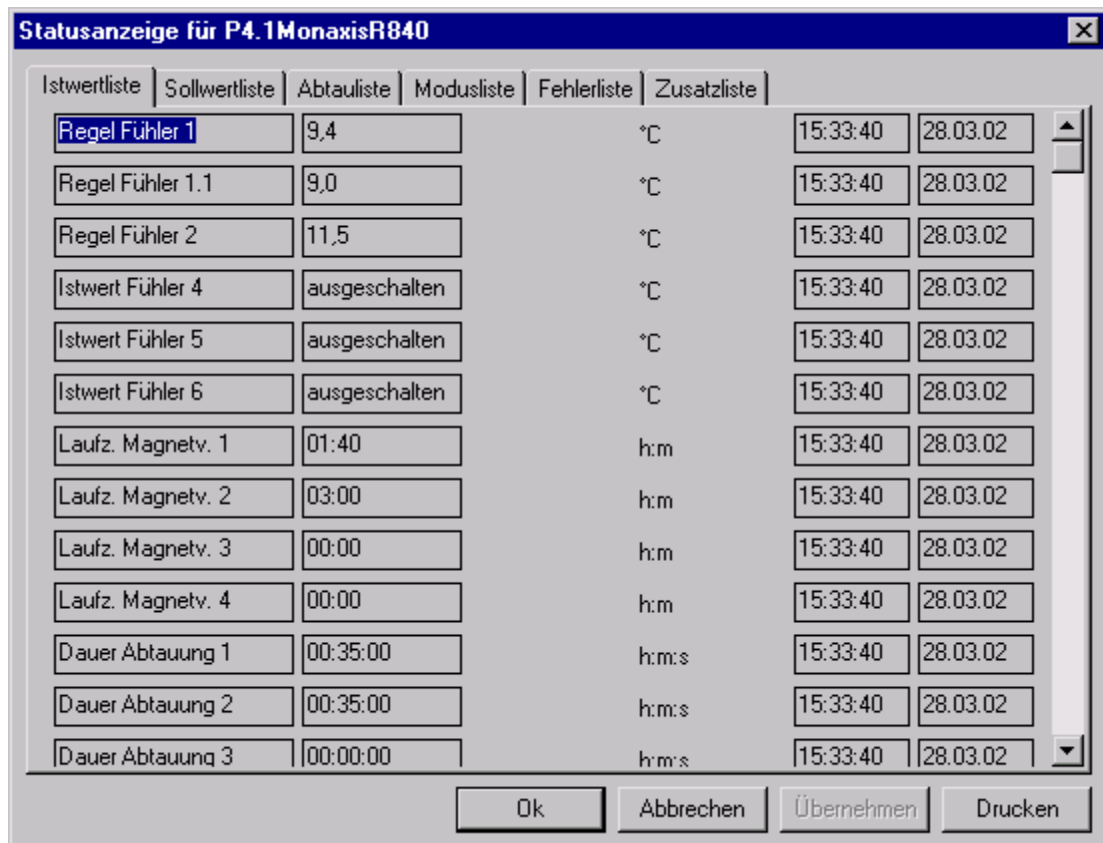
Statusanzeige für P4.1MonaxisR840

Istwertliste | Sollwertliste | Abtauliste | Modusliste | Fehlerliste | Zusatzliste

| | | | | |
|---|---|---|---|---|
| Regel Fühler 1 | 9,4 | °C | 15:33:40 | 28.03.02 |
| Regel Fühler 1.1 | 9,0 | °C | 15:33:40 | 28.03.02 |
| Regel Fühler 2 | 11,5 | °C | 15:33:40 | 28.03.02 |
| Istwert Fühler 4 | ausgeschalten | °C | 15:33:40 | 28.03.02 |
| Istwert Fühler 5 | ausgeschalten | °C | 15:33:40 | 28.03.02 |
| Istwert Fühler 6 | ausgeschalten | °C | 15:33:40 | 28.03.02 |
| Laufz. Magnetv. 1 | 01:40 | h:m | 15:33:40 | 28.03.02 |
| Laufz. Magnetv. 2 | 03:00 | h:m | 15:33:40 | 28.03.02 |
| Laufz. Magnetv. 3 | 00:00 | h:m | 15:33:40 | 28.03.02 |
| Laufz. Magnetv. 4 | 00:00 | h:m | 15:33:40 | 28.03.02 |
| Dauer Abtauung 1 | 00:35:00 | h:m:s | 15:33:40 | 28.03.02 |
| Dauer Abtauung 2 | 00:35:00 | h:m:s | 15:33:40 | 28.03.02 |
| Dauer Abtauung 3 | 00:00:00 | h:m:s | 15:33:40 | 28.03.02 |

Ok | Abbrechen | Übernehmen | Drucken